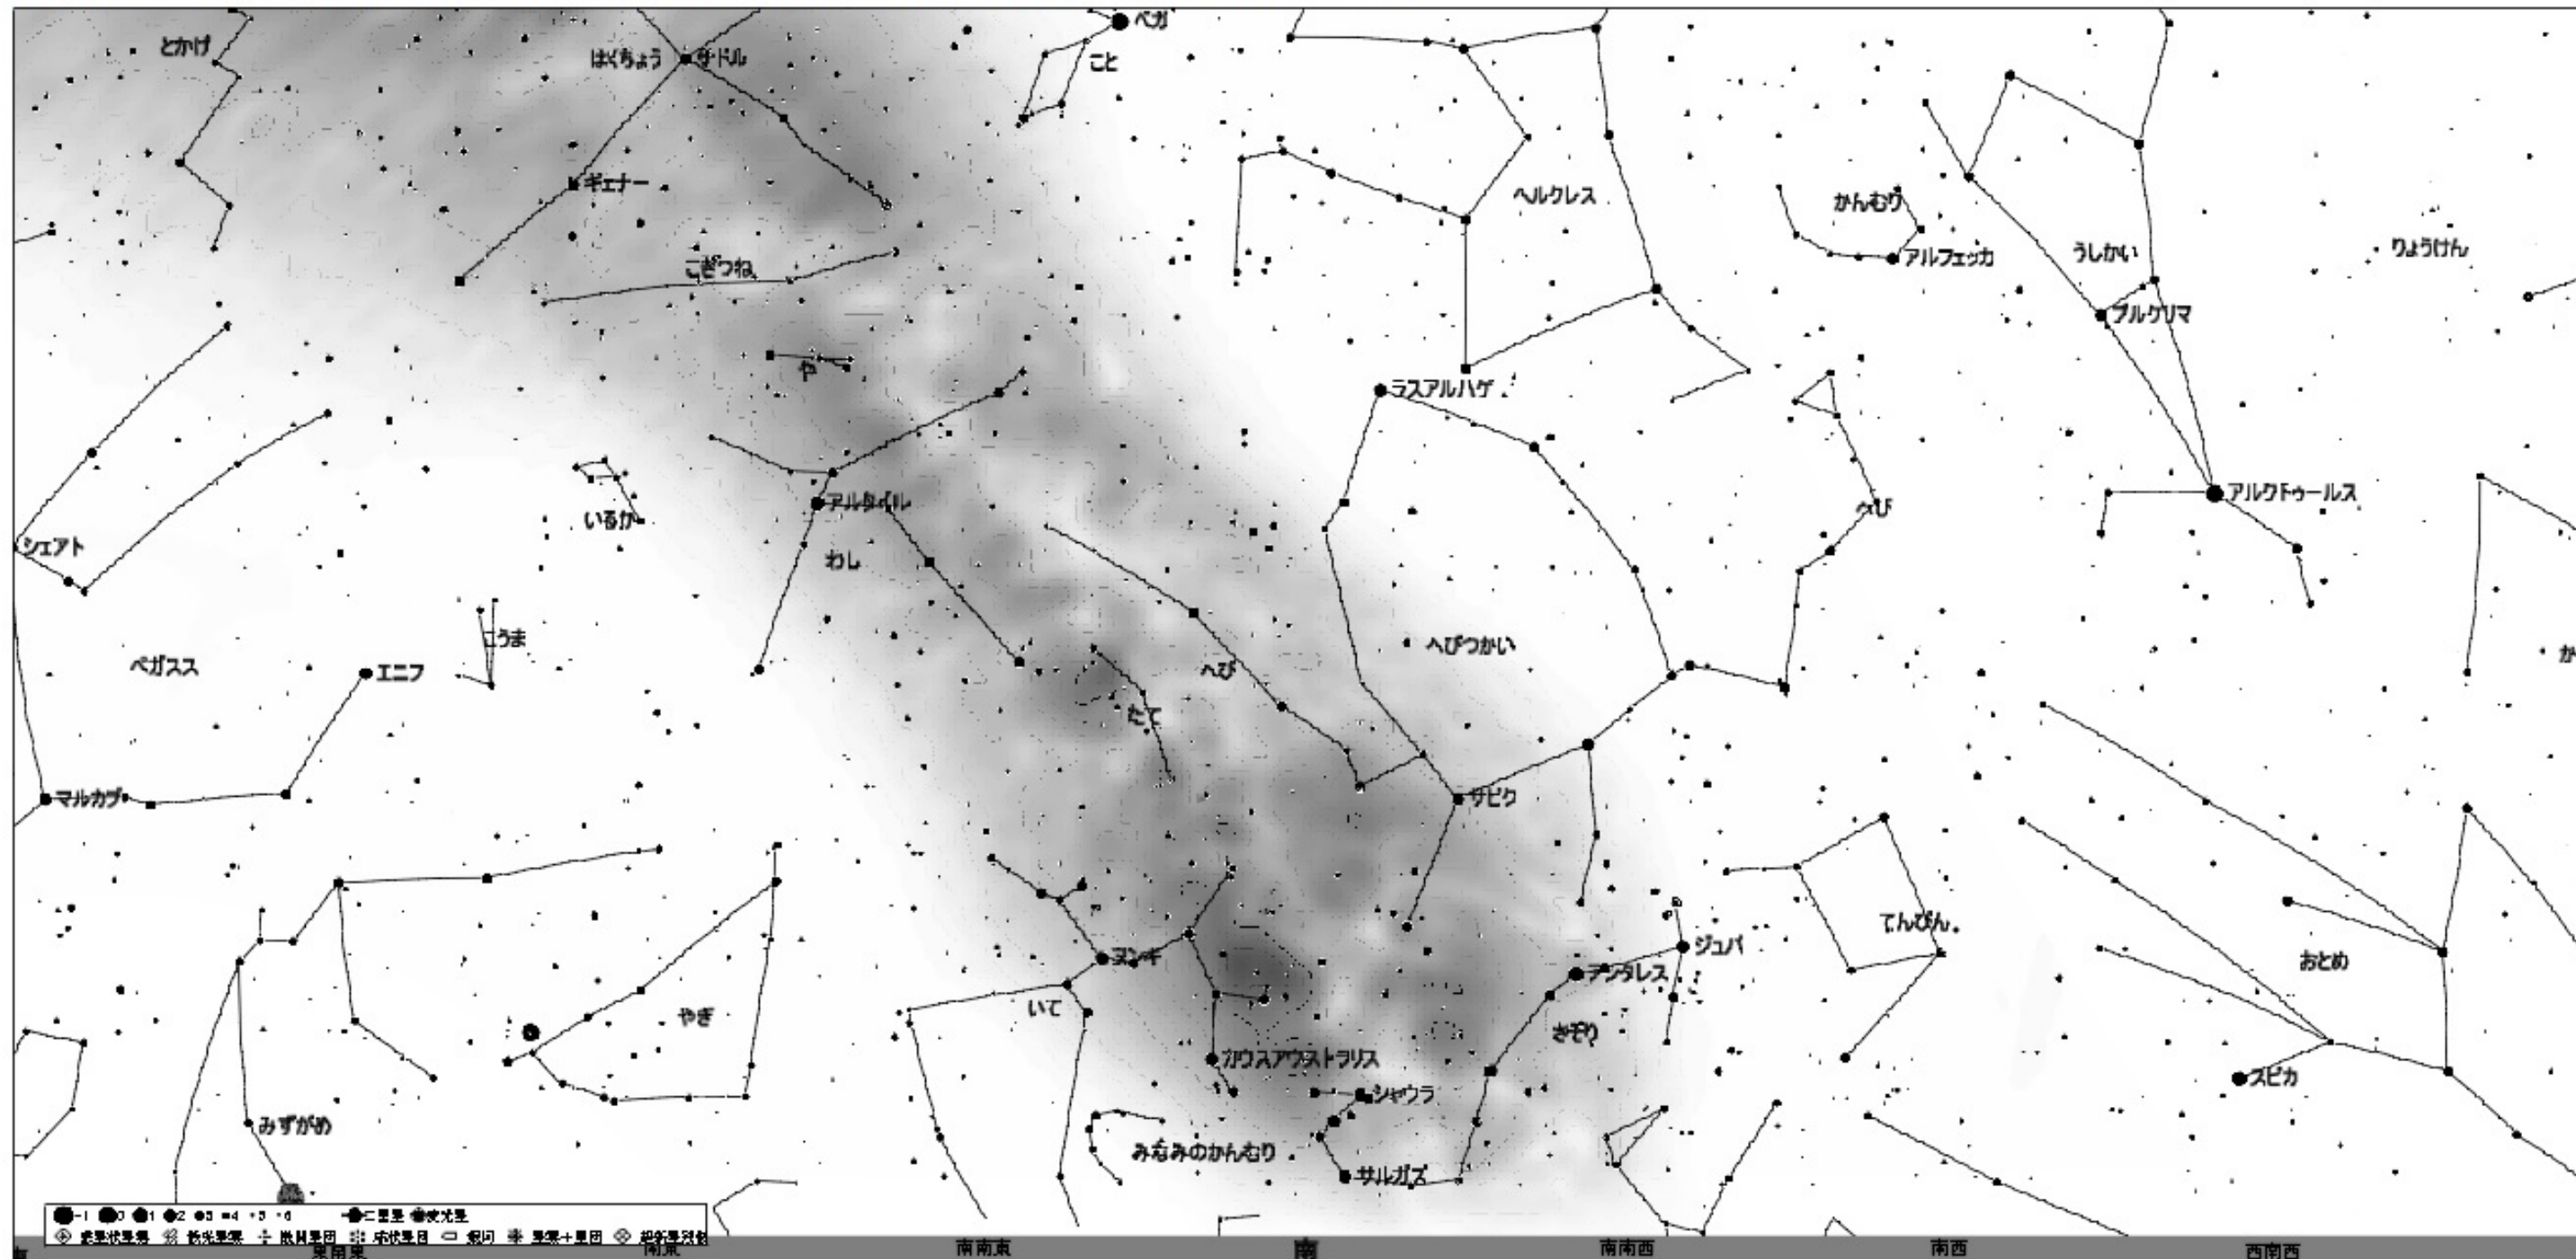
とかげ
はくちょう
サドル
ベガ
こと
ギェナー
ヘルクレス
かんむり
アルフェッカ
うしかい
りょうけん
こぎつね
アルケリマ
や
ラスアルハゲ
アルタイル
いるか
アルクトゥールス
へび
シェアト
わし
うま
へびつかい
ペガスス
エニフ
へび
たて
マルカブ
サビク
ジュバ
てんびん
ヌンキ
アンタレス
おとめ
いて
やぎ
さそり
カウスアウストラリス
スピカ
シャウラ
みずがめ
みなみのかんむり
サルガス
南南東
南
南南西
南西
西南西
南東
東南東
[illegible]